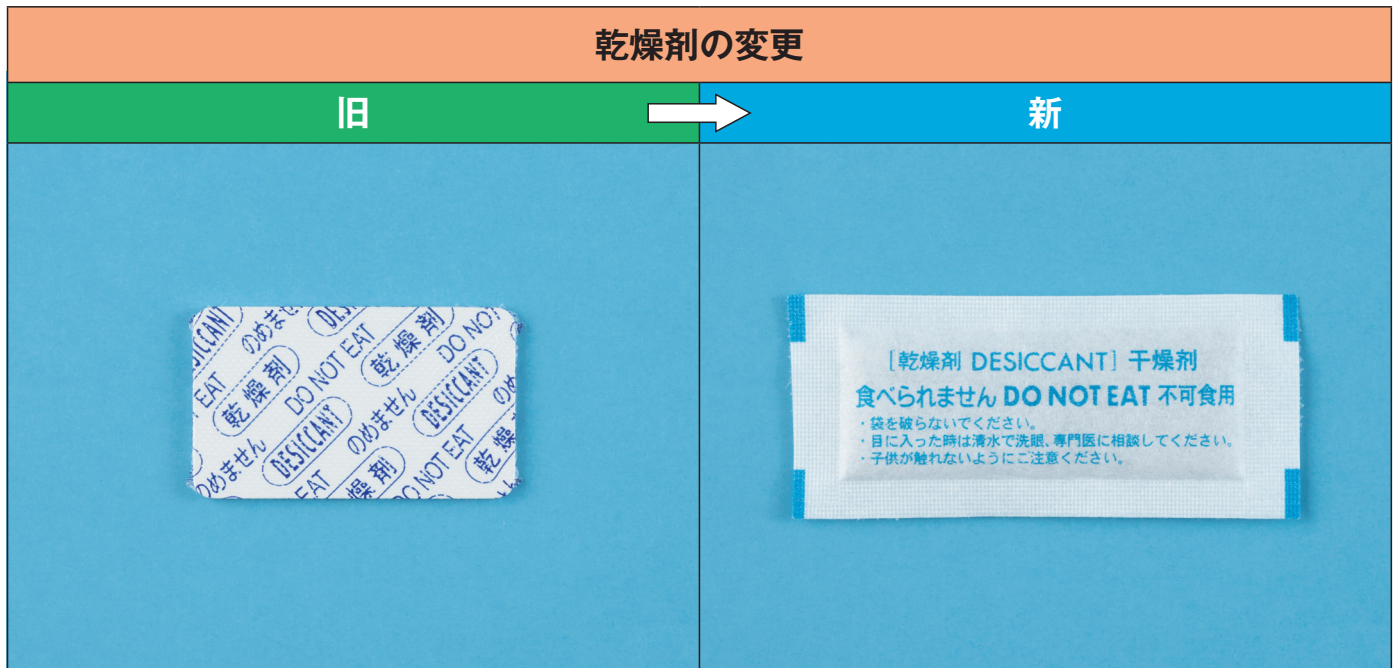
乾燥剤の変更

旧

新

DESICCANT のめません 乾燥剤 DO NOT EAT
乾燥剤 DO NOT EAT DESICCANT のめません
のめません DESICCANT 乾燥剤 EAT DO NOT EAT 乾燥剤

［乾燥剤 DESICCANT］干燥剂
食べられません DO NOT EAT 不可食用
・袋を破らないでください。
・目に入った時は清水で洗眼、専門医に相談してください。
・子供が触れないようにご注意ください。